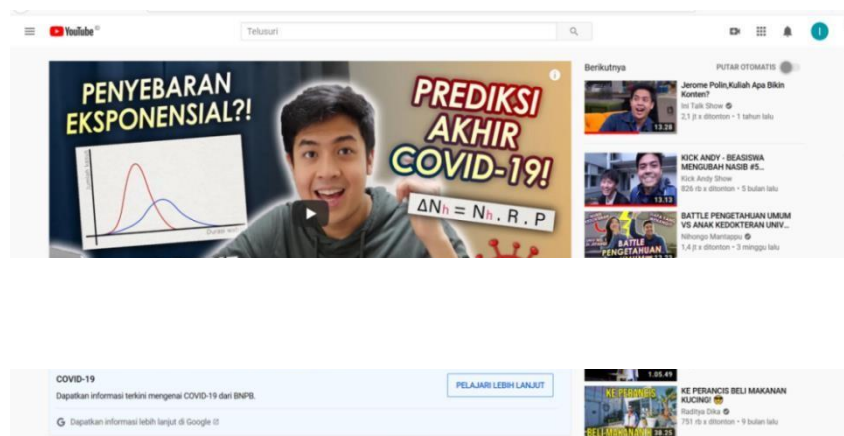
YouTube ID

Telusuri

PENYEBARAN EKSPONENSIAL?!

PREDIKSI AKHIR COVID-19!

$\Delta N_h = N_h . R . P$

Berikutnya

PUTAR OTOMATIS

Jerome Polin,Kuliah Apa Bikin Konten?
Ini Talk Show
2,1 jt x ditonton • 1 tahun lalu
13:29

KICK ANDY - BEASISWA MENGUBAH NASIB #5...
Kick Andy Show
826 rb x ditonton • 5 bulan lalu
13:13

BATTLE PENGETAHUAN UMUM VS ANAK KEDOKTERAN UNIV...
Nihongo Mantappu
1,4 jt x ditonton • 3 minggu lalu

BATTLE PENGETAHUAN

COVID-19
Dapatkan informasi terkini mengenai COVID-19 dari BNPB.
PELAJARI LEBIH LANJUT
Dapatkan informasi lebih lanjut di Google

1:05:49

KE PERANCIS BELI MAKANAN KUCING! 😂
Raditya Dika
751 rb x ditonton • 9 bulan lalu
KE PERANCIS
BELI MAKANAN
20:25